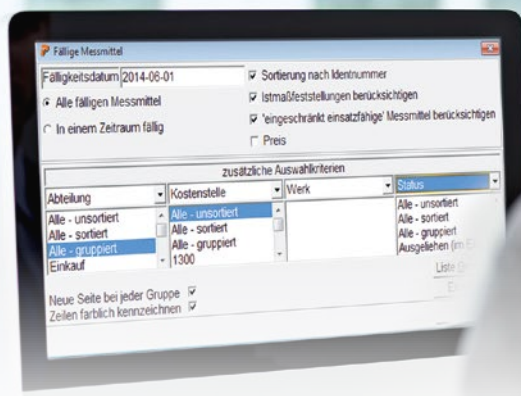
Fällige Messmittel

Fälligkeitsdatum 2014-06-01

Alle fälligen Messmittel

In einem Zeitraum fällig

Sortierung nach Identnummer

Istmaßfeststellungen berücksichtigen

'eingeschränkt einsatzfähige' Messmittel berücksichtigen

Preis

zusätzliche Auswahlkriterien

Abteilung
Alle - unsortiert
Alle - sortiert
Alle - gruppiert
Einkauf

Kostenstelle
Alle - unsortiert
Alle - sortiert
Alle - gruppiert
1300

Werk

Status
Alle - unsortiert
Alle - sortiert
Alle - gruppiert
Ausgeliehen (im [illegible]

Liste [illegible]

Neue Seite bei jeder Gruppe

Zeilen farblich kennzeichnen